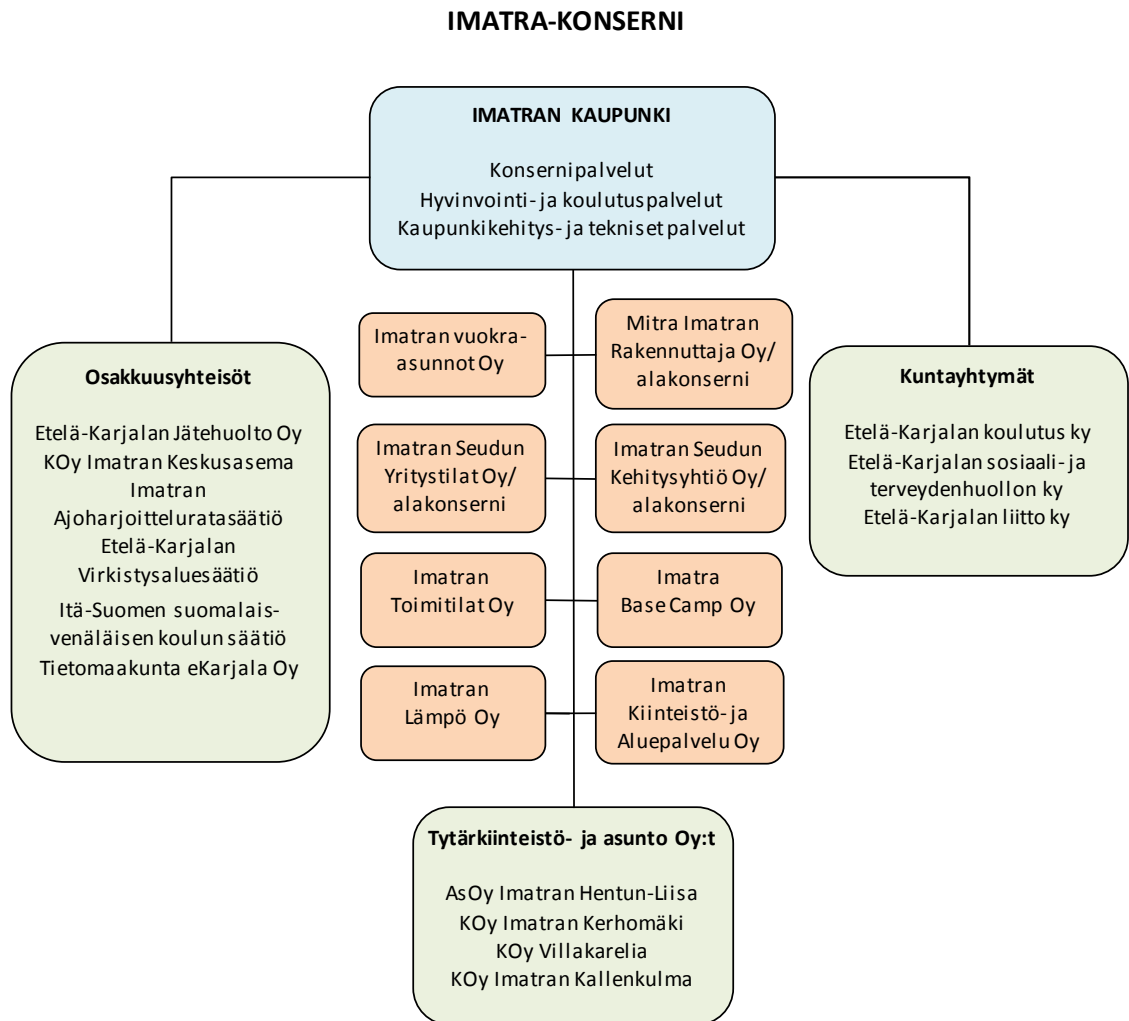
IMATRA-KONSERNI

IMATRAN KAUPUNKI

Konsernipalvelut
Hyvinvointi- ja koulutuspalvelut
Kaupunkikehitys- ja tekniset palvelut

Osakkuusyhteisöt

Etelä-Karjalan Jätehuolto Oy
KOy Imatran Keskusasema
Imatran Ajoharjoitteluratasäätiö
Etelä-Karjalan Virkistysaluesäätiö
Itä-Suomen suomalais-venäläisen koulun säätiö
Tietomaakunta eKarjala Oy

Imatran vuokra-asunnot Oy

Mitra Imatran Rakennuttaja Oy/ alakonserni

Imatran Seudun Yritystilat Oy/ alakonserni

Imatran Seudun Kehitysyhtiö Oy/ alakonserni

Imatran Toimitilat Oy

Imatra Base Camp Oy

Imatran Lämpö Oy

Imatran Kiinteistö- ja Aluepalvelu Oy

Kuntayhtymät

Etelä-Karjalan koulutus ky
Etelä-Karjalan sosiaali- ja terveydenhuollon ky
Etelä-Karjalan liitto ky

Tytärkiinteistö- ja asunto Oy:t

AsOy Imatran Hentun-Liisa
KOy Imatran Kerhomäki
KOy Villakarelia
KOy Imatran Kallenkulma